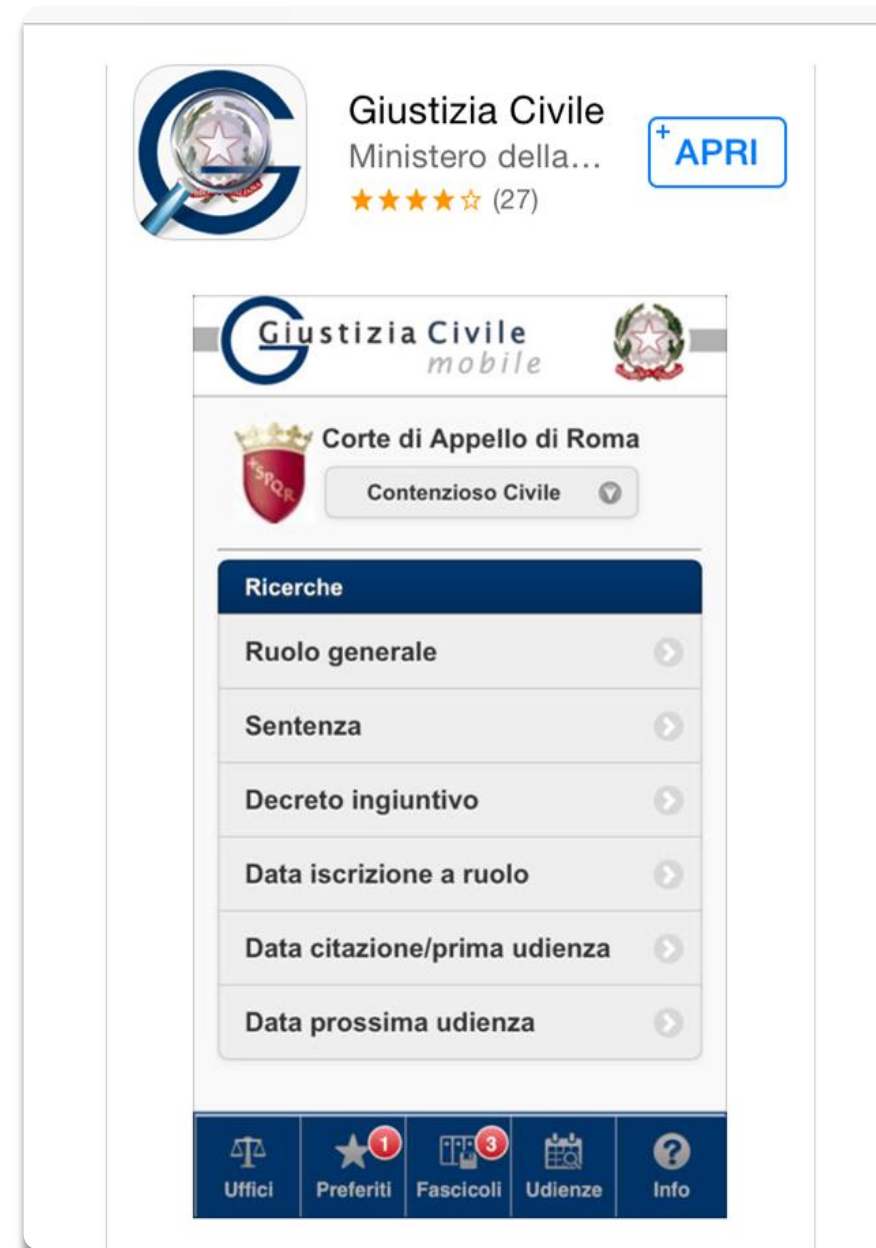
Giustizia Civile
Ministero della...
★★★★☆ (27)

+ APRI

Giustizia Civile
mobile

Corte di Appello di Roma
Contenzioso Civile

Ricerche
Ruolo generale
Sentenza
Decreto ingiuntivo
Data iscrizione a ruolo
Data citazione/prima udienza
Data prossima udienza

Uffici
1
Preferiti
3
Fascicoli
Udienze
Info